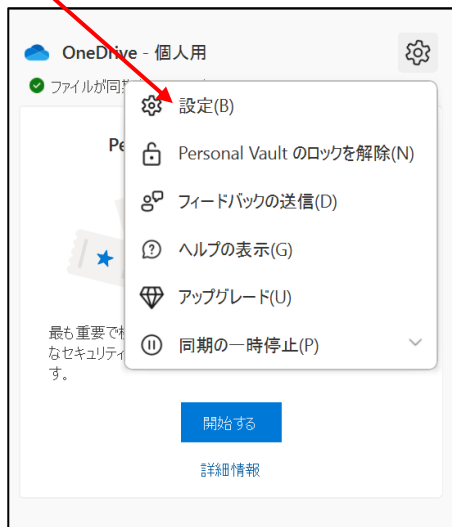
OneDrive - 個人用

ファイルが同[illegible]

Pe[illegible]

設定(B)

Personal Vault のロックを解除(N)

フィードバックの送信(D)

ヘルプの表示(G)

アップグレード(U)

同期の一時停止(P)

最も重要で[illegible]
なセキュリティ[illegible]
す。

開始する

詳細情報